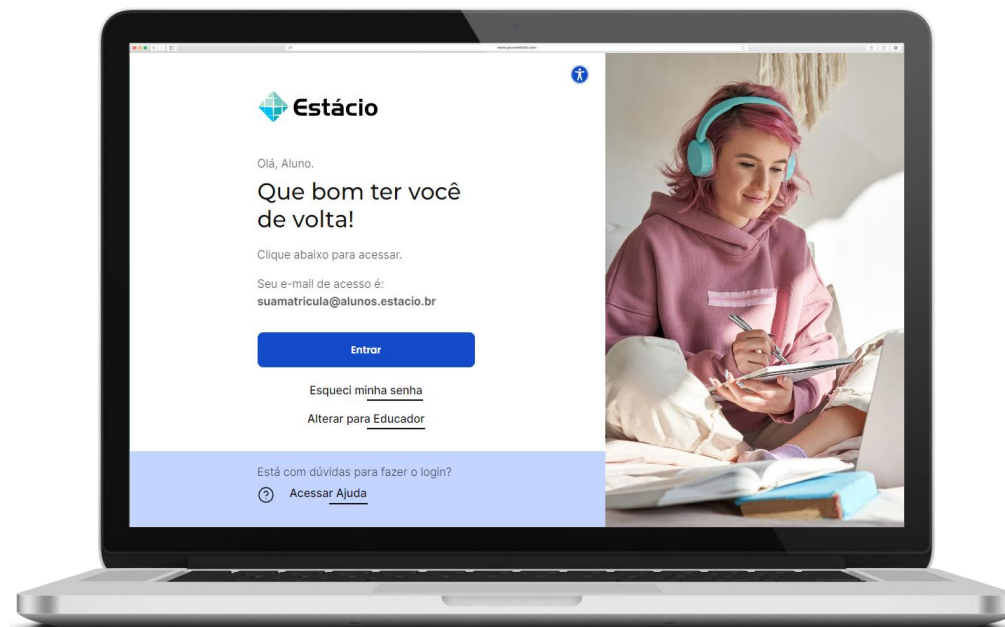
Estácio

Olá, Aluno.

Que bom ter você de volta!

Clique abaixo para acessar.

Seu e-mail de acesso é:
suamatricula@alunos.estacio.br

Entrar

Esqueci minha senha

Alterar para Educador

Está com dúvidas para fazer o login?

Acessar Ajuda